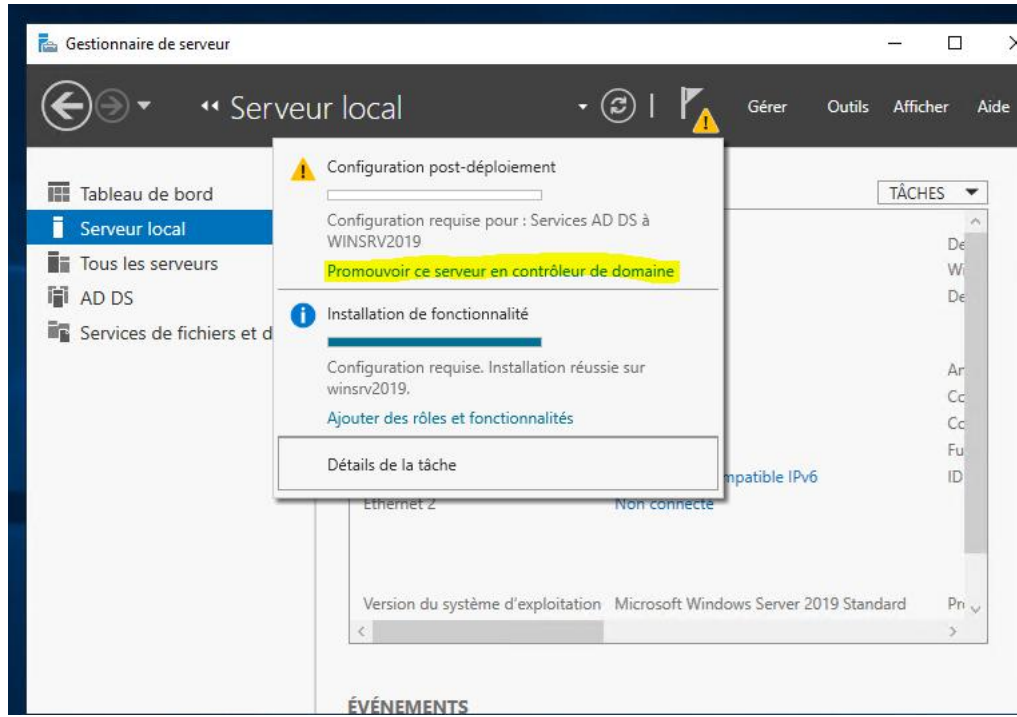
Gestionnaire de serveur

Serveur local

Gérer Outils Afficher Aide

Tableau de bord
Serveur local
Tous les serveurs
AD DS
Services de fichiers et d

Configuration post-déploiement

Configuration requise pour : Services AD DS à WINSRV2019

Promouvoir ce serveur en contrôleur de domaine

Installation de fonctionnalité

Configuration requise. Installation réussie sur winsrv2019.

Ajouter des rôles et fonctionnalités

Détails de la tâche

TÂCHES

De
Wi
De

Ar
Co
Co
Fu
ID

mpatible IPv6

Ethernet 2 Non connecté

Version du système d'exploitation Microsoft Windows Server 2019 Standard Pr

ÉVÉNEMENTS